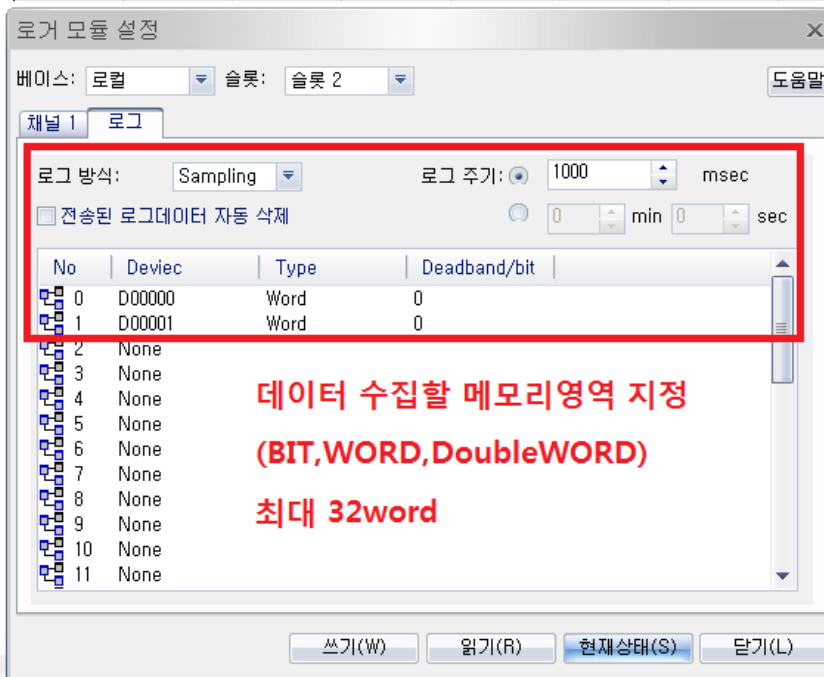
로거 모듈 설정

X

베이스: 로컬 슬롯: 슬롯 2

도움말

채널 1 로그

로그 방식: Sampling

로그 주기: 1000 msec

전송된 로그데이터 자동 삭제

0 min 0 sec

| No | Deviec | Type | Deadband/bit |
|---|---|---|---|
| 0 | D00000 | Word | 0 |
| 1 | D00001 | Word | 0 |
| 2 | None | | |
| 3 | None | | |
| 4 | None | | |
| 5 | None | | |
| 6 | None | | |
| 7 | None | | |
| 8 | None | | |
| 9 | None | | |
| 10 | None | | |
| 11 | None | | |

데이터 수집할 메모리영역 지정

(BIT,WORD,DoubleWORD)

최대 32word

쓰기(W) 읽기(R) 현재상태(S) 닫기(L)